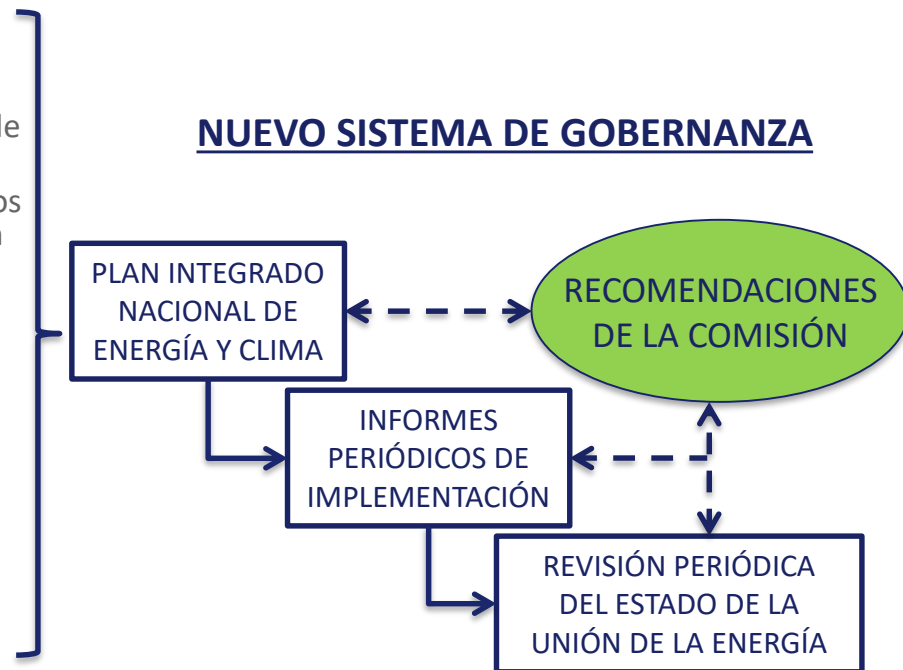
de

os
n

NUEVO SISTEMA DE GOBERNANZA

PLAN INTEGRADO NACIONAL DE ENERGÍA Y CLIMA

RECOMENDACIONES DE LA COMISIÓN

INFORMES PERIÓDICOS DE IMPLEMENTACIÓN

REVISIÓN PERIÓDICA DEL ESTADO DE LA UNIÓN DE LA ENERGÍA